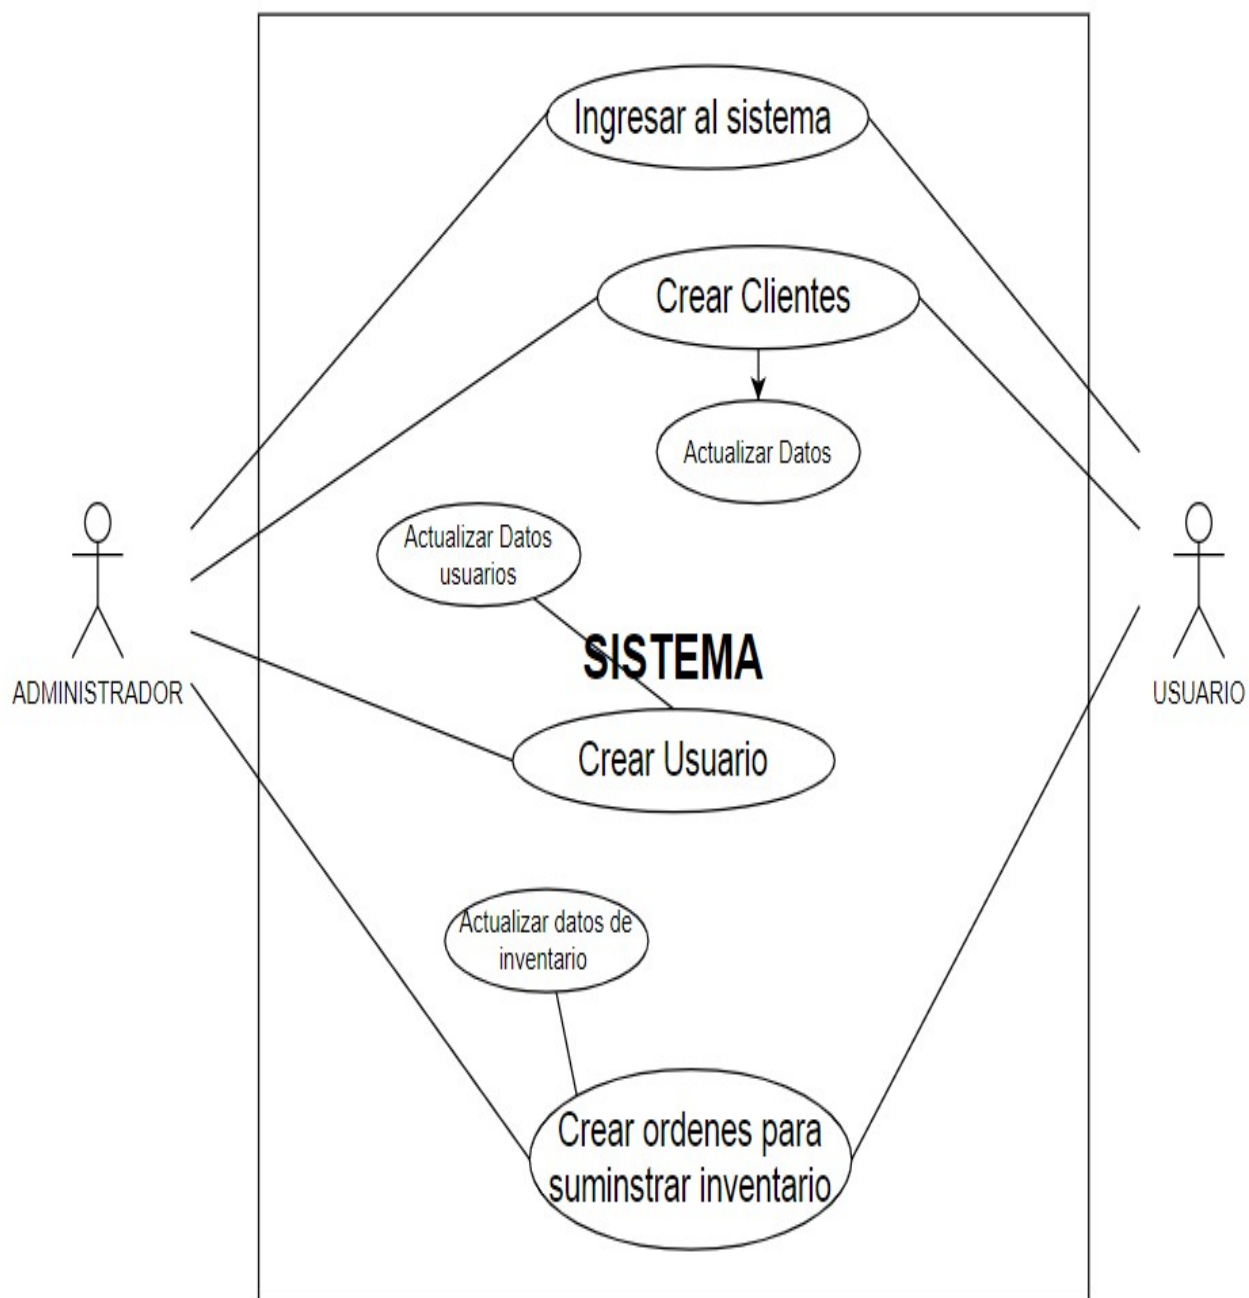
Ingresar al sistema

Crear Clientes

Actualizar Datos

Actualizar Datos usuarios

SISTEMA

ADMINISTRADOR

USUARIO

Crear Usuario

Actualizar datos de inventario

Crear ordenes para suminstrar inventario